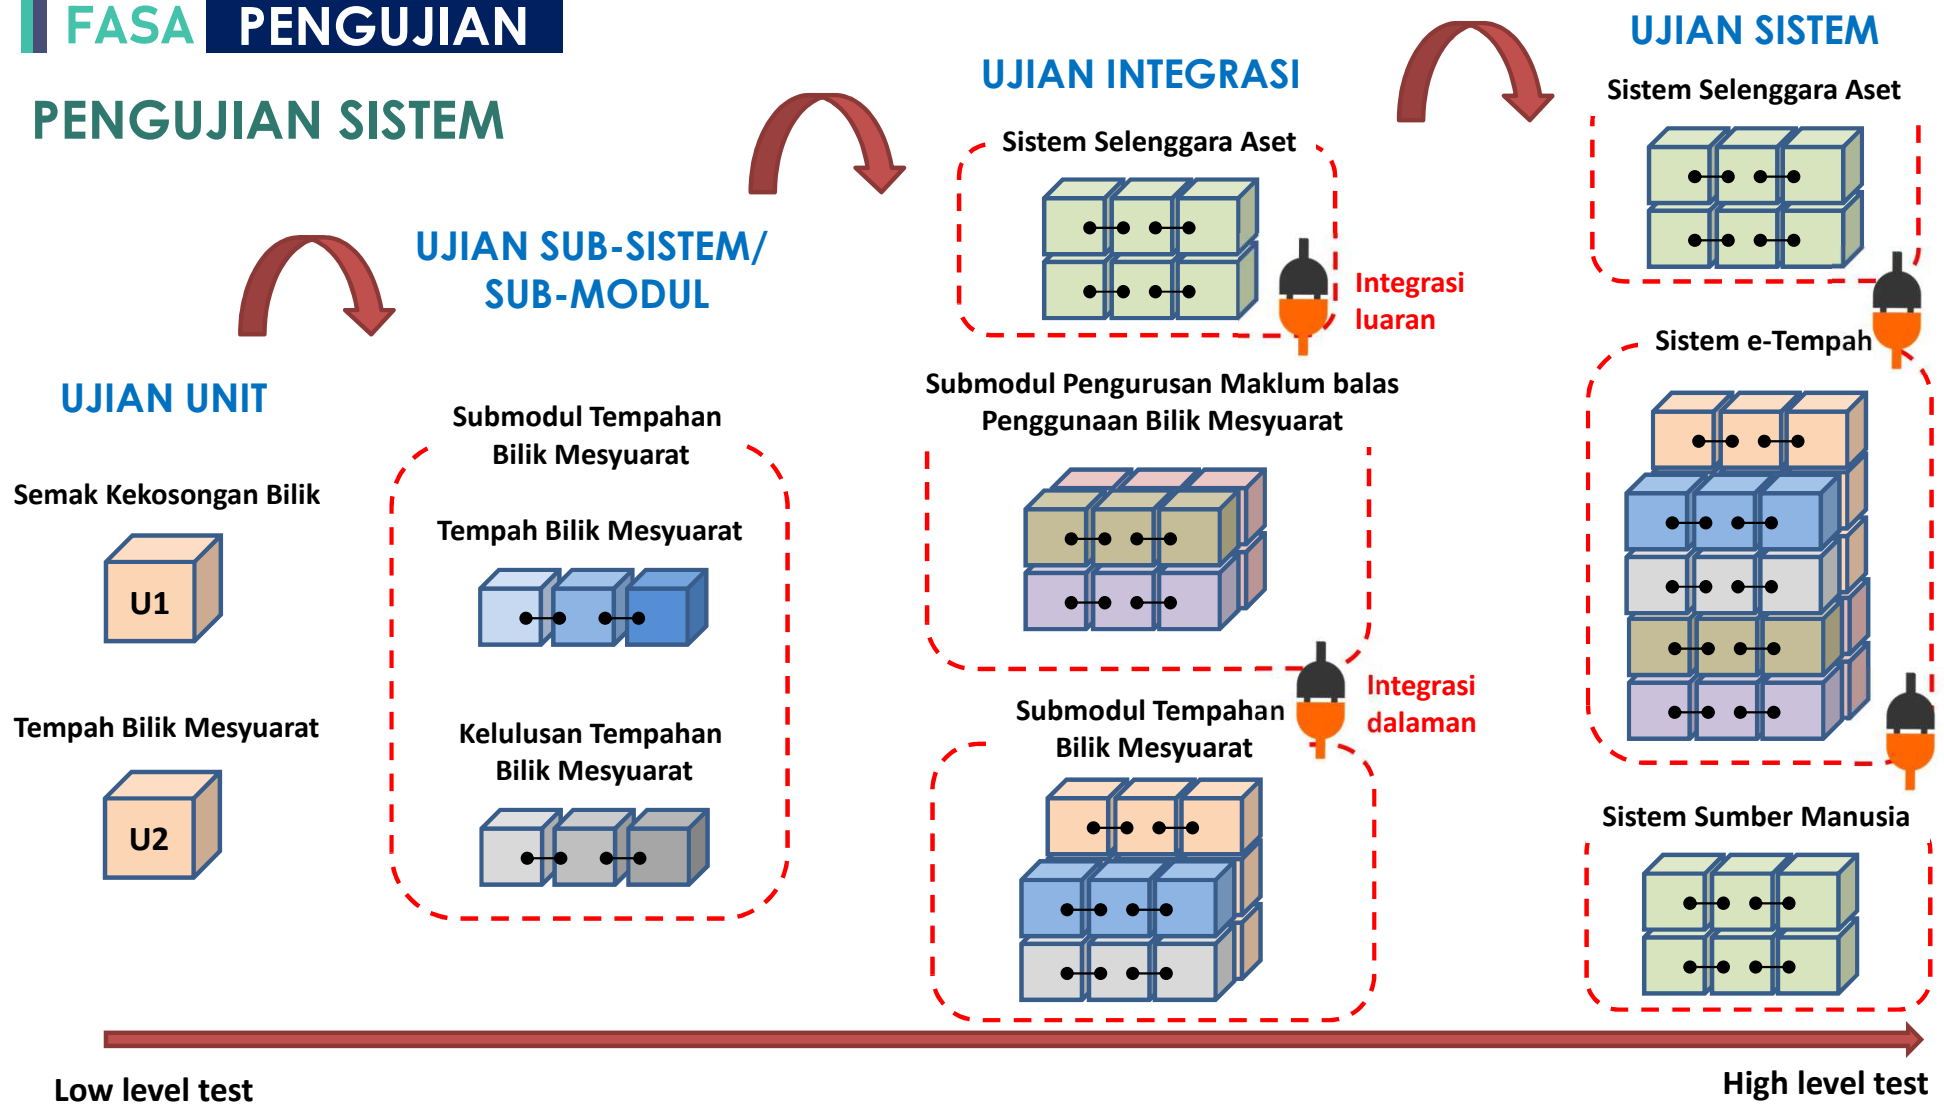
FASA PENGUJIAN

PENGUJIAN SISTEM

UJIAN UNIT

Semak Kekosongan Bilik

U1

Tempah Bilik Mesyuarat

U2

UJIAN SUB-SISTEM/ SUB-MODUL

Submodul Tempahan Bilik Mesyuarat

Tempah Bilik Mesyuarat

Kelulusan Tempahan Bilik Mesyuarat

UJIAN INTEGRASI

Sistem Selenggara Aset

Integrasi luaran

Submodul Pengurusan Maklum balas Penggunaan Bilik Mesyuarat

Integrasi dalaman

Submodul Tempahan Bilik Mesyuarat

UJIAN SISTEM

Sistem Selenggara Aset

Sistem e-Tempah

Sistem Sumber Manusia

Low level test

High level test